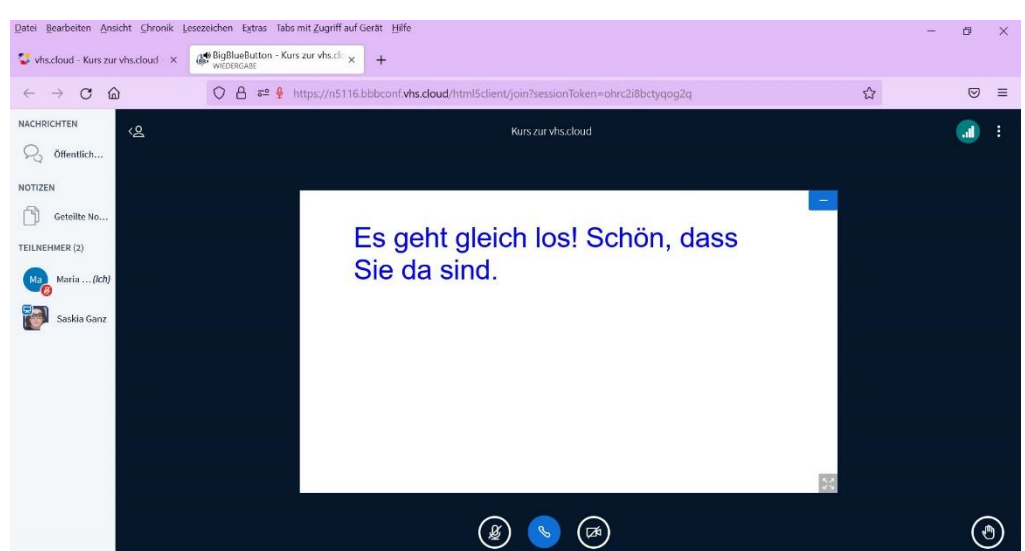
Datei Bearbeiten Ansicht Chronik Lesezeichen Extras Tabs mit Zugriff auf Gerät Hilfe

vhs.cloud - Kurs zur vhs.cloud ×

BigBlueButton - Kurs zur vhs.cl ×
WIEDERGABE

+

https://n5116.bbbconf.vhs.cloud/html5client/join?sessionToken=ohrc2i8bctyqog2q

NACHRICHTEN

Öffentlich...

NOTIZEN

Geteilte No...

TEILNEHMER (2)

Ma Maria ... (Ich)

Saskia Ganz

Kurs zur vhs.cloud

Es geht gleich los! Schön, dass Sie da sind.